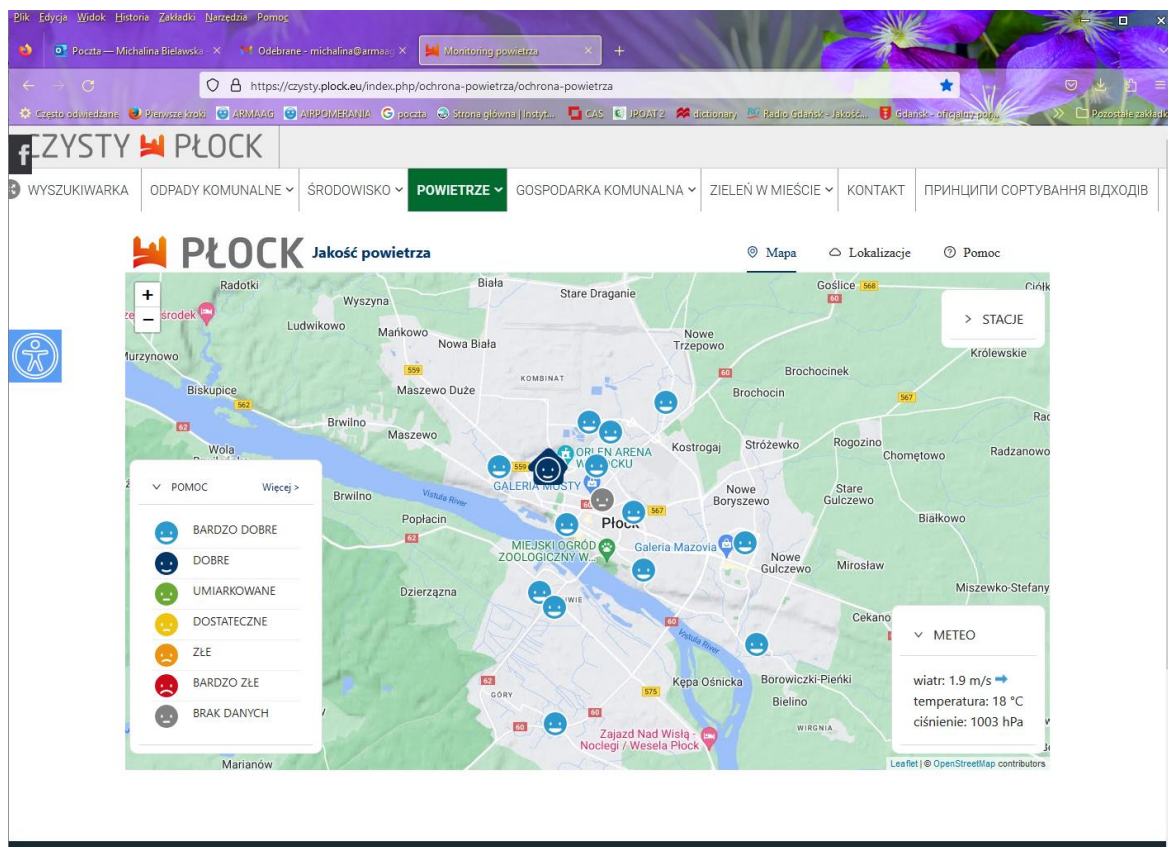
Plik Edycja Widok Historia Zakładki Narzędzia Pomoc

Poczta — Michalina Bielawska × Odebrane - michalina@armaag × Monitoring powietrza ×

https://czysty.plock.eu/index.php/ochrona-powietrza/ochrona-powietrza

Często odwiedzane Pierwsze kroki ARMAAG AIRPOMERANIA poczta Strona główna | Instyt... CAS JPOAT 2 dictionary Radio Gdańsk - Jakość... Gdańsk - oficjalny por... Pozostałe zakładki

CZYSTY PŁOCK

WYSZUKIWARKA ODPADY KOMUNALNE ŚRODOWISKO POWIETRZE GOSPODARKA KOMUNALNA ZIELEŃ W MIEŚCIE KONTAKT ПРИНЦИПИ СОРТУВАННЯ ВІДХОДІВ

PŁOCK Jakość powietrza

Mapa Lokalizacje Pomoc

+
−

> STACJE

POMOC Więcej >

BARDZO DOBRE
DOBRE
UMIARKOWANE
DOSTATECZNE
ZŁE
BARDZO ZŁE
BRAK DANYCH

METEO

wiatr: 1.9 m/s
temperatura: 18 °C
ciśnienie: 1003 hPa

Radotki Wyszyna Biała Stare Draganie Goślice 568 Ciółk Ludwikowo Mańkowo Nowa Biała Nowe Trzepowo Królewskie Murzynowo 559 KOMBINAT Brochocinek Biskupice Maszewo Duże Brochocin 562 567 Brwilno Maszewo Kostrogaj Stróżewko Rogozino Wola Chomętowo Radzanowo ORLEN ARENA GALERIA MOSTY Brwilno Vistula River Nowe Boryszewo Stare Gulczewo Popłacin Płock Białkowo MIEJSKI OGRÓD ZOOLOGICZNY W... Galeria Mazovia Nowe Gulczewo Mirosław Dzierzązna Miszewko-Stefany Cekano GÓRY Kępa Ośnicka Borowiczki-Pieńki Bielino WIRGINIA Zajazd Nad Wisłą - Noclegi / Wesela Płock Marianów 575 60 62

Leaflet | © OpenStreetMap contributors